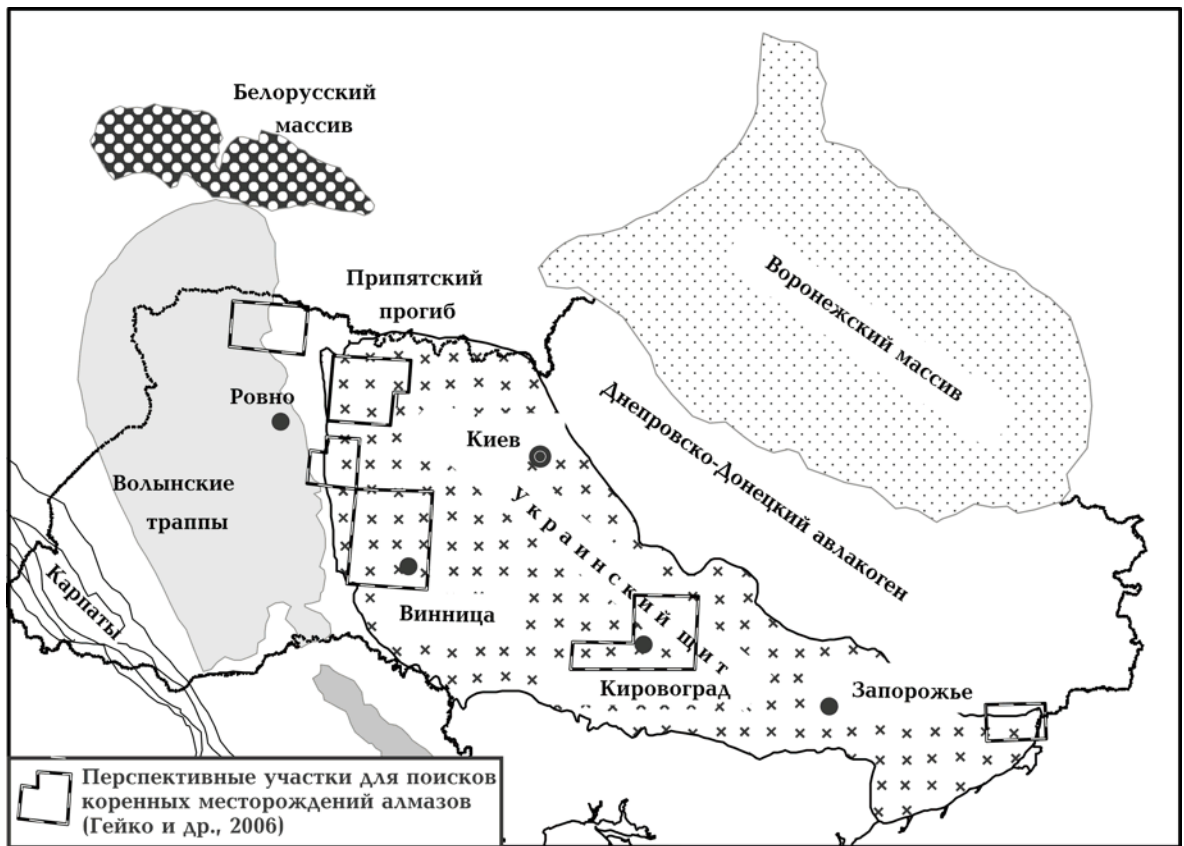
Белорусский массив

Припятский прогиб

Воронежский массив

Днепровско-Донецкий авлакоген

Ровно

Киев

Волынские траппы

Украинский щит

Карпаты

Винница

Кировоград

Запорожье

Перспективные участки для поисков коренных месторождений алмазов (Гейко и др., 2006)